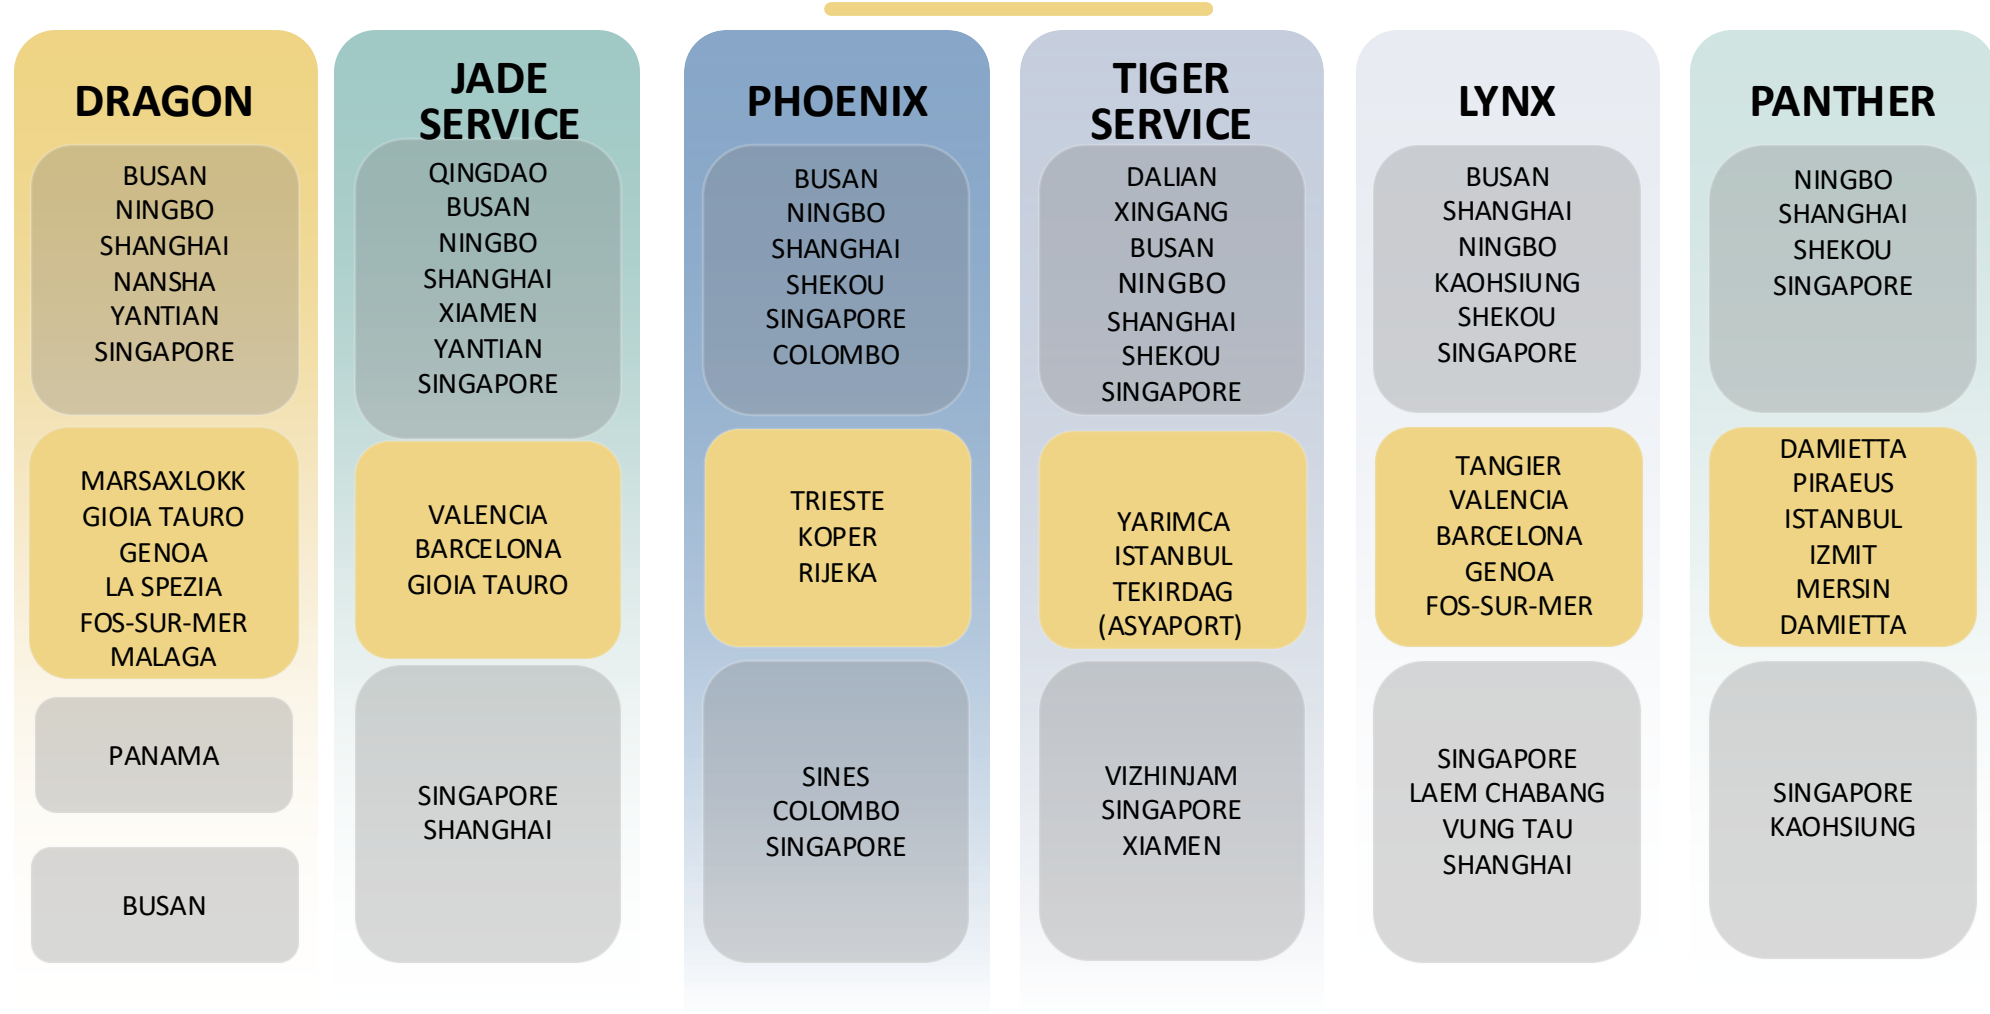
DRAGON

BUSAN
NINGBO
SHANGHAI
NANSHA
YANTIAN
SINGAPORE

MARSAXLOKK
GIOIA TAURO
GENOA
LA SPEZIA
FOS-SUR-MER
MALAGA

PANAMA

BUSAN

JADE SERVICE

QINGDAO
BUSAN
NINGBO
SHANGHAI
XIAMEN
YANTIAN
SINGAPORE

VALENCIA
BARCELONA
GIOIA TAURO

SINGAPORE
SHANGHAI

PHOENIX

BUSAN
NINGBO
SHANGHAI
SHEKOU
SINGAPORE
COLOMBO

TRIESTE
KOPER
RIJEKA

SINES
COLOMBO
SINGAPORE

TIGER SERVICE

DALIAN
XINGANG
BUSAN
NINGBO
SHANGHAI
SHEKOU
SINGAPORE

YARIMCA
ISTANBUL
TEKIRDAG
(ASYAPORT)

VIZHINJAM
SINGAPORE
XIAMEN

LYNX

BUSAN
SHANGHAI
NINGBO
KAOHSIUNG
SHEKOU
SINGAPORE

TANGIER
VALENCIA
BARCELONA
GENOA
FOS-SUR-MER

SINGAPORE
LAEM CHABANG
VUNG TAU
SHANGHAI

PANTHER

NINGBO
SHANGHAI
SHEKOU
SINGAPORE

DAMIETTA
PIRAEUS
ISTANBUL
IZMIT
MERSIN
DAMIETTA

SINGAPORE
KAOHSIUNG